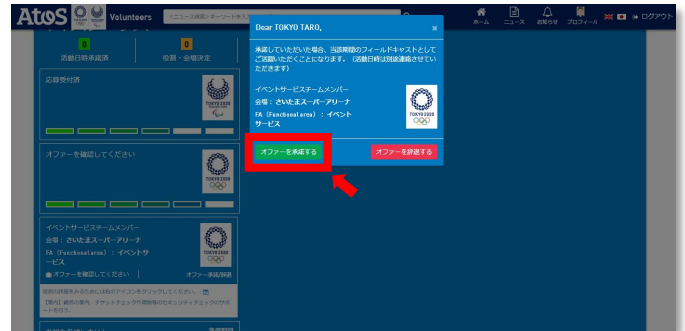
Atos Volunteers

イベニュース検索 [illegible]

ホーム ニュース お知らせ プロフィール ログアウト

0
活動日時承諾済

0
役割・会場決定

応募受付済

TOKYO 2020

オファーを確認してください

TOKYO 2020

イベントサービスチームメンバー
会場： さいたまスーパーアリーナ
FA（Functional area）：イベントサービス

TOKYO 2020

オファーを確認してください

オファー承諾/辞退

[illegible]

Dear TOKYO TARO,

承諾していただいた場合、当該期間のフィールドキャストとしてご活動いただくことになります。（活動日時は別途連絡させていただきます）

イベントサービスチームメンバー
会場： さいたまスーパーアリーナ
FA（Functional area）：イベントサービス

TOKYO 2020

オファーを承諾する

オファーを辞退する